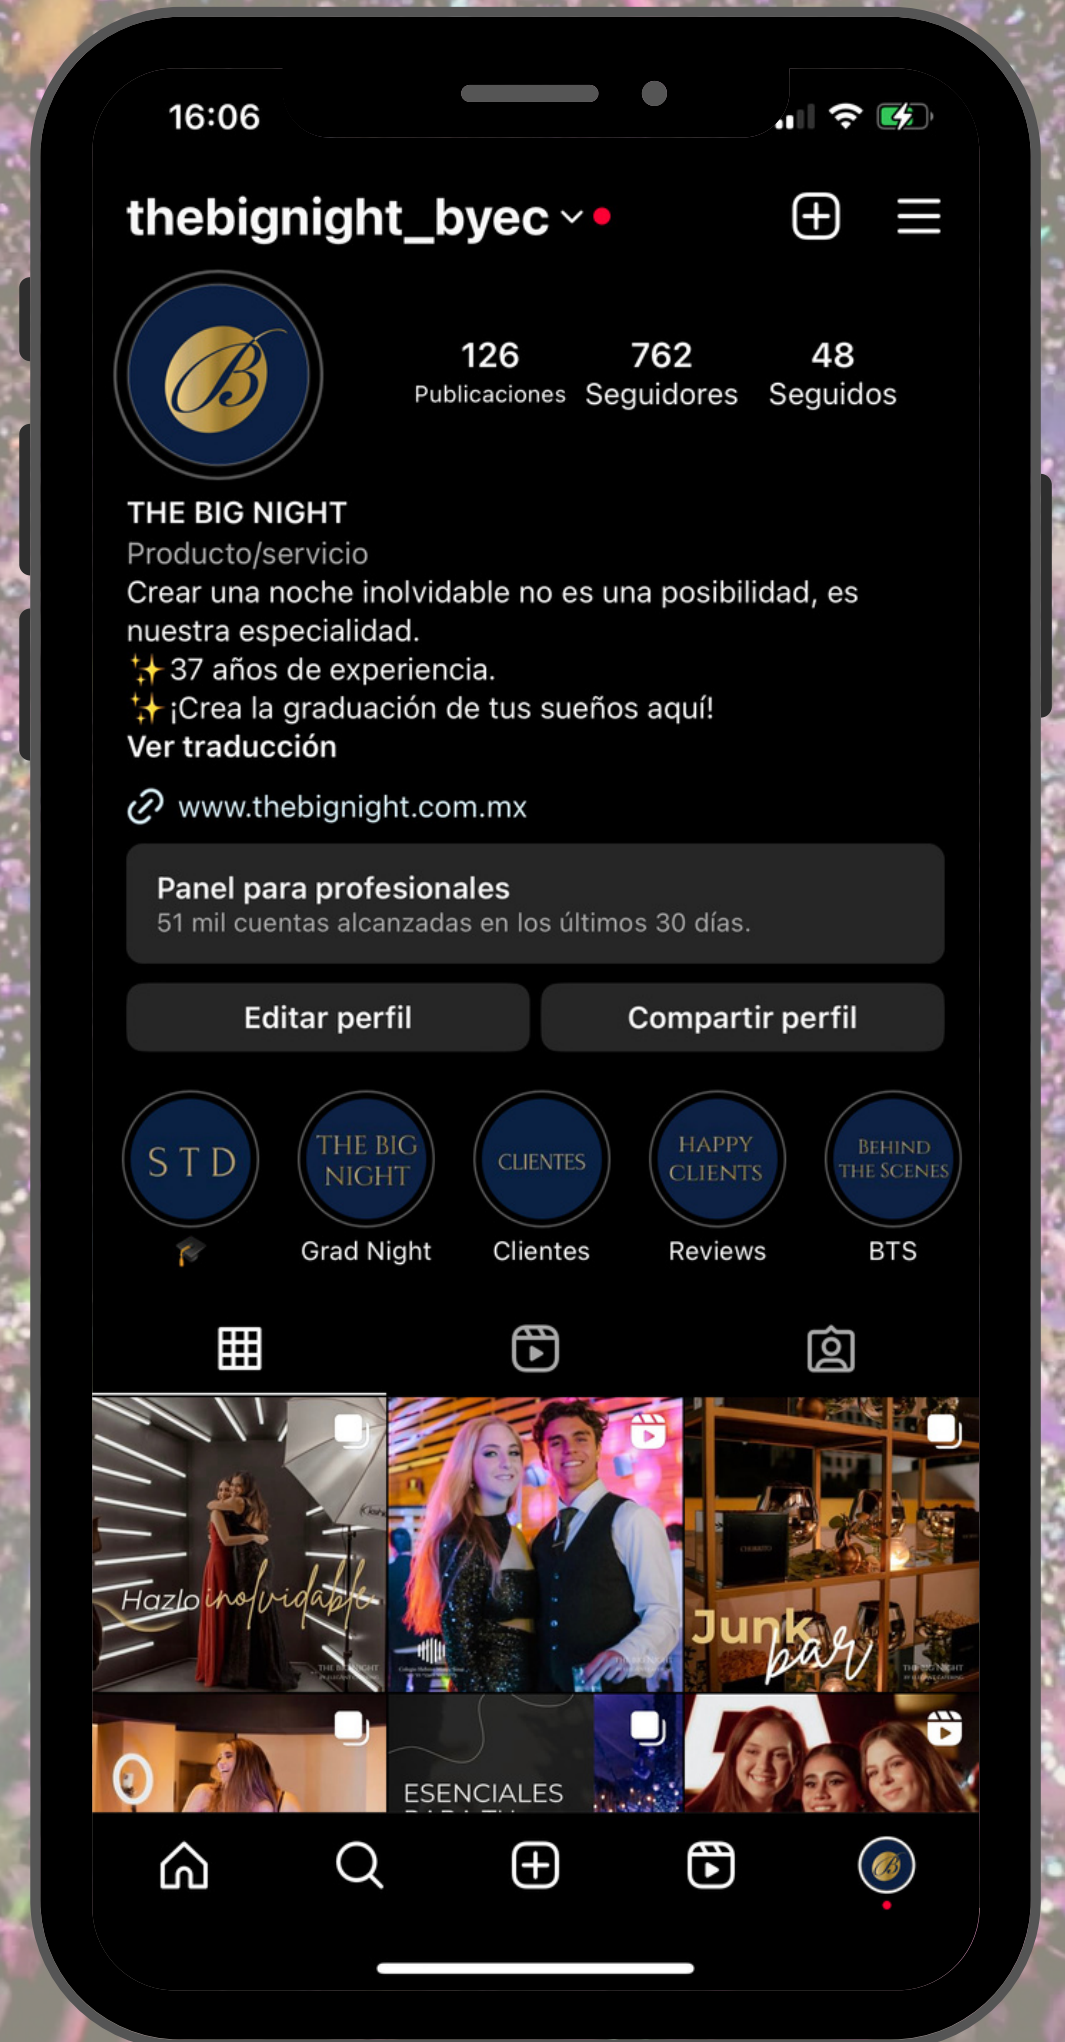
16:06

thebignight_byec

126 Publicaciones
762 Seguidores
48 Seguidos

THE BIG NIGHT
Producto/servicio
Crear una noche inolvidable no es una posibilidad, es nuestra especialidad.
✨37 años de experiencia.
✨¡Crea la graduación de tus sueños aquí!
Ver traducción

www.thebignight.com.mx

Panel para profesionales
51 mil cuentas alcanzadas en los últimos 30 días.

Editar perfil
Compartir perfil

STD
🎓
THE BIG NIGHT
Grad Night
CLIENTES
Clientes
HAPPY CLIENTS
Reviews
BEHIND THE SCENES
BTS

Hazlo inolvidable
THE BIG NIGHT
Junk bar
THE BIG NIGHT
ESENCIALES
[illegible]